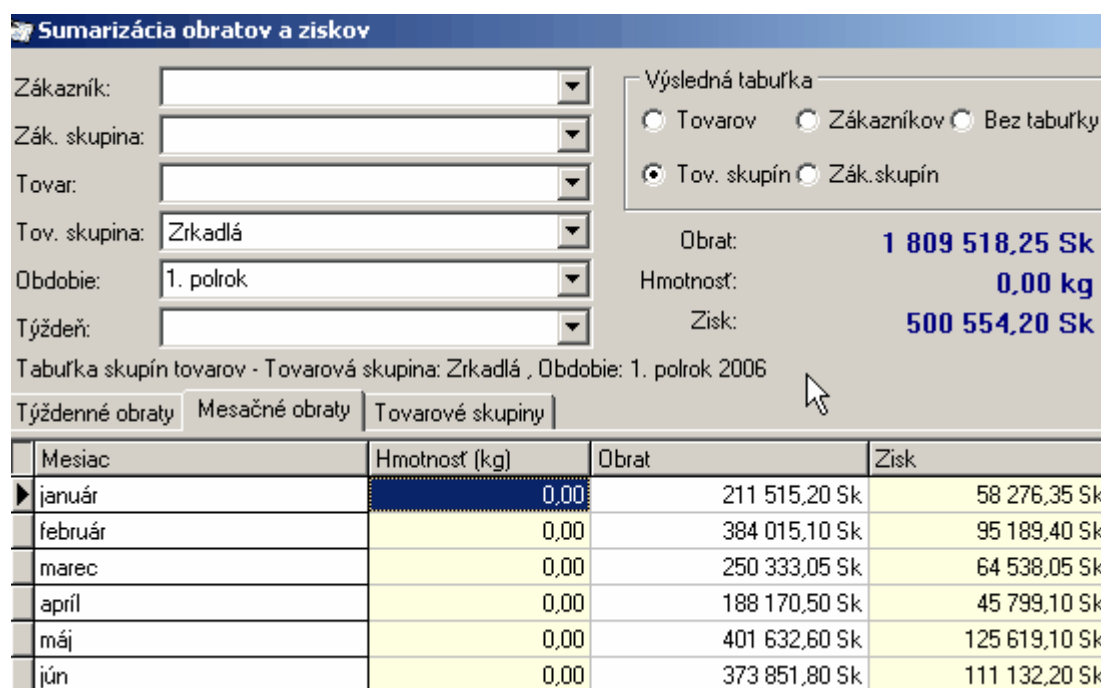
Sumarizácia obratov a ziskov

Zákazník:

Zák. skupina:

Tovar:

Tov. skupina: Zrkadlá

Obdobie: 1. polrok

Týždeň:

Výsledná tabuľka

Tovarov

Zákazníkov

Bez tabuľky

Tov. skupín

Zák.skupín

Obrat: 1 809 518,25 Sk

Hmotnosť: 0,00 kg

Zisk: 500 554,20 Sk

Tabuľka skupín tovarov - Tovarová skupina: Zrkadlá , Obdobie: 1. polrok 2006

Týždenné obraty | Mesačné obraty | Tovarové skupiny

| Mesiac | Hmotnosť (kg) | Obrat | Zisk |
|---|---|---|---|
| január | 0,00 | 211 515,20 Sk | 58 276,35 Sk |
| február | 0,00 | 384 015,10 Sk | 95 189,40 Sk |
| marec | 0,00 | 250 333,05 Sk | 64 538,05 Sk |
| apríl | 0,00 | 188 170,50 Sk | 45 799,10 Sk |
| máj | 0,00 | 401 632,60 Sk | 125 619,10 Sk |
| jún | 0,00 | 373 851,80 Sk | 111 132,20 Sk |